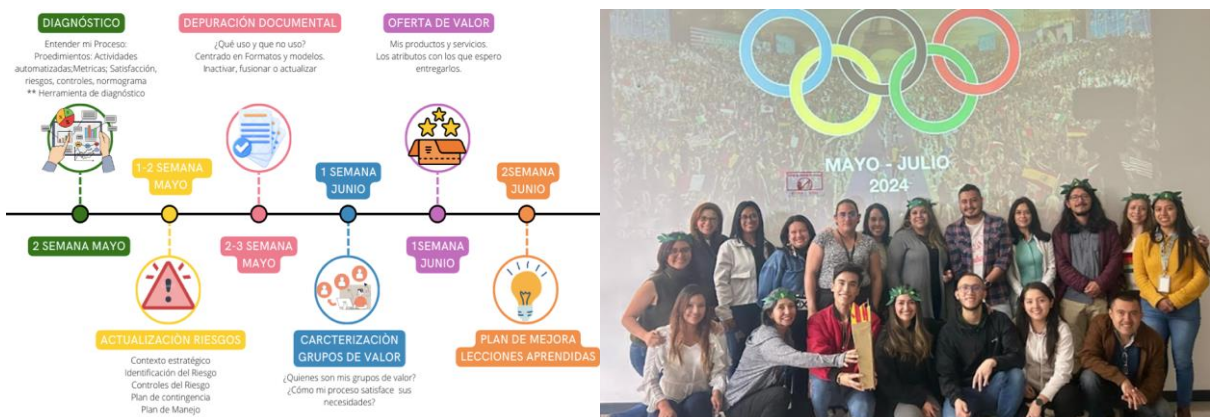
DIAGNÓSTICO

Entender mi Proceso: Proedimientos: Actividades automatizadas;Metricas; Satisfacción, riesgos, controles, normograma
** Herramienta de diagnóstico

DEPURACIÓN DOCUMENTAL

¿Qué uso y que no uso? Centrado en Formatos y modelos. Inactivar, fusionar o actualizar

OFERTA DE VALOR

Mis productos y servicios. Los atributos con los que espero entregarlos.

1-2 SEMANA MAYO

1 SEMANA JUNIO

2SEMANA JUNIO

2 SEMANA MAYO

2-3 SEMANA MAYO

1SEMANA JUNIO

ACTUALIZACIÓN RIESGOS

Contexto estratégico
Identificación del Riesgo
Controles del Riesgo
Plan de contingencia
Plan de Manejo

CARCTERIZACIÓN GRUPOS DE VALOR

¿Quienes son mis grupos de valor?
¿Cómo mi proceso satisface sus necesidades?

PLAN DE MEJORA
LECCIONES APRENDIDAS

MAYO - JULIO
2024